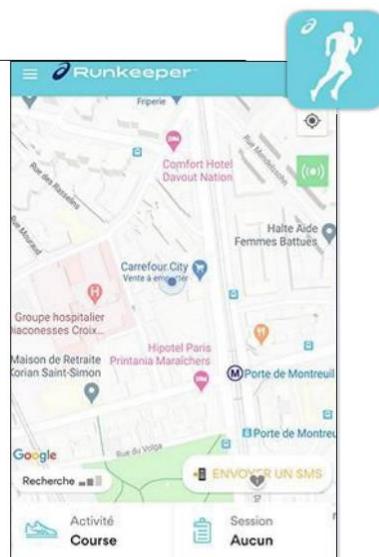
Runkeeper

Friperie

Rue Mendelssohn

Comfort Hotel Davout Nation

Rue des Balsamines

Halte Aide Femmes Battues

Carrefour City
Vente à emporter

Groupe hospitalier Diaconesses Croix...

Maison de Retraite Korian Saint-Simon

Hipotel Paris Printania Maraîchers

Porte de Montreuil

Porte de Montreu

Rue du Volga

Google

Recherche

ENVOYER UN SMS

Activité
Course

Session
Aucun